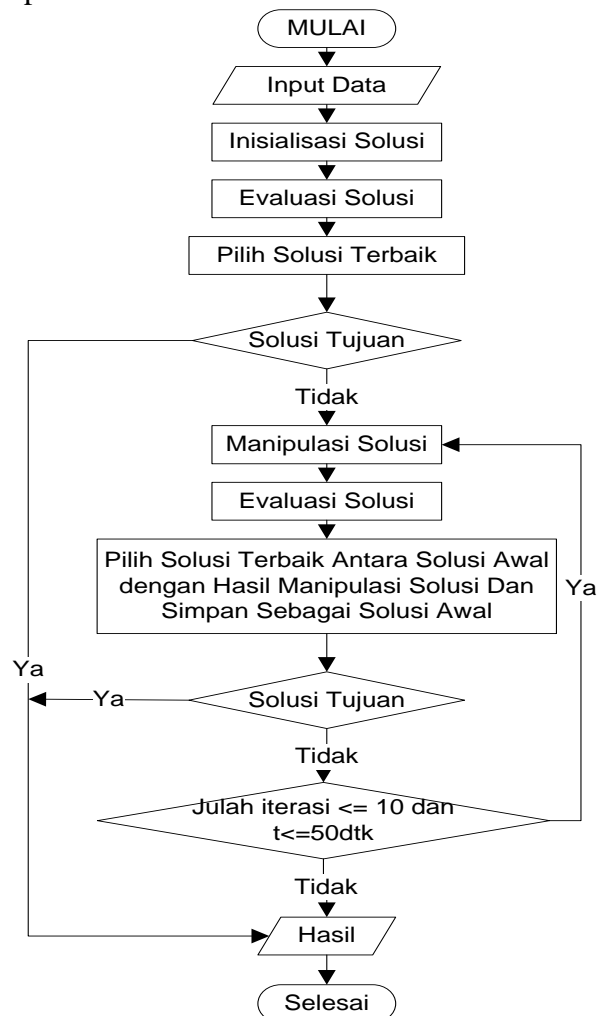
MULAI

Input Data

Inisialisasi Solusi

Evaluasi Solusi

Pilih Solusi Terbaik

Solusi Tujuan

Tidak

Manipulasi Solusi

Evaluasi Solusi

Pilih Solusi Terbaik Antara Solusi Awal dengan Hasil Manipulasi Solusi Dan Simpan Sebagai Solusi Awal

Ya

Ya

Ya

Solusi Tujuan

Tidak

Julah iterasi <= 10 dan t<=50dtk

Tidak

Hasil

Selesai